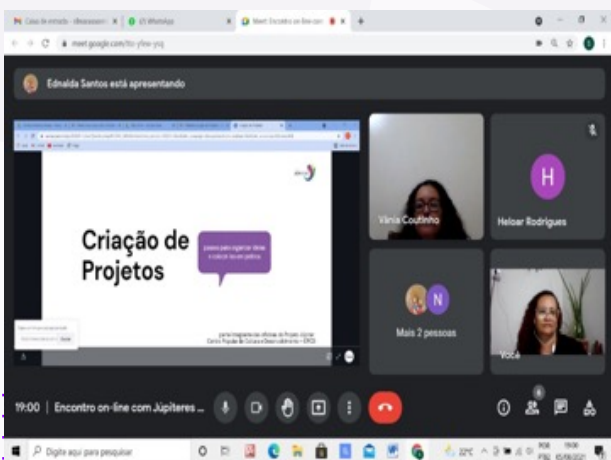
Caixa de entrada - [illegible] | (2) WhatsApp | Meet: Encontro on-line com

meet.google.com/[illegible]

Ednalda Santos está apresentando

Criação de Projetos

passos para organizar ideias e colocar-las em prática

Vânia Coutinho

H

Heloar Rodrigues

N

Mais 2 pessoas

Você

19:00 | Encontro on-line com Júpiteres ...

Digite aqui para pesquisar

22°C

19:00